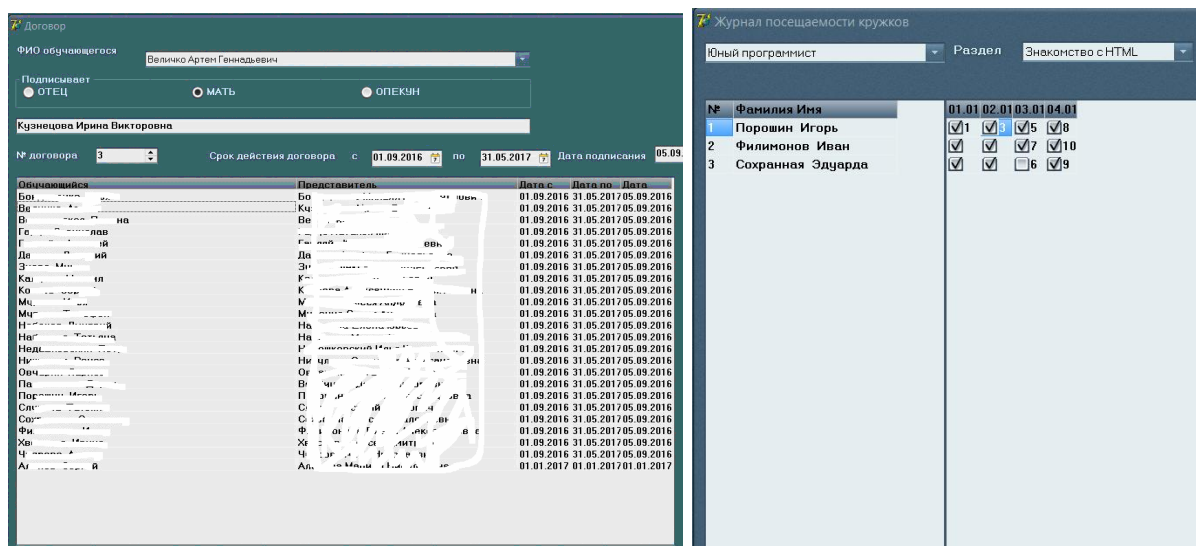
Договор

ФИО обучающегося Величко Артем Геннадьевич

Подписывает
ОТЕЦ МАТЬ ОПЕКУН

Кузнецова Ирина Викторовна

№ договора 3 Срок действия договора с 01.09.2016 по 31.05.2017 Дата подписания 05.09.

| Обучающийся | Представитель | Дата с | Дата по | Дата |
|---|---|---|---|---|
| Бо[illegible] | Бо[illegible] | 01.09.2016 | 31.05.2017 | 05.09.2016 |
| Ве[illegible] | Ве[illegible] | 01.09.2016 | 31.05.2017 | 05.09.2016 |
| В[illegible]на | Ве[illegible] | 01.09.2016 | 31.05.2017 | 05.09.2016 |
| Га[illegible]слав | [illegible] | 01.09.2016 | 31.05.2017 | 05.09.2016 |
| Г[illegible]ий | Г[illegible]евн | 01.09.2016 | 31.05.2017 | 05.09.2016 |
| Де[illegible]ий | Да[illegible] | 01.09.2016 | 31.05.2017 | 05.09.2016 |
| З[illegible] | Зи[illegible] | 01.09.2016 | 31.05.2017 | 05.09.2016 |
| Ка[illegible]л | К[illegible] | 01.09.2016 | 31.05.2017 | 05.09.2016 |
| Ко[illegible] | К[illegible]н | 01.09.2016 | 31.05.2017 | 05.09.2016 |
| Мц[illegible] | М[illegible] | 01.09.2016 | 31.05.2017 | 05.09.2016 |
| Мц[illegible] | М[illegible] | 01.09.2016 | 31.05.2017 | 05.09.2016 |
| На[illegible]й | На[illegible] | 01.09.2016 | 31.05.2017 | 05.09.2016 |
| На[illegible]Татьяна | На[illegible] | 01.09.2016 | 31.05.2017 | 05.09.2016 |
| Недо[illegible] | Н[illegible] | 01.09.2016 | 31.05.2017 | 05.09.2016 |
| Ни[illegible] | Ни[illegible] | 01.09.2016 | 31.05.2017 | 05.09.2016 |
| Овч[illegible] | Ог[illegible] | 01.09.2016 | 31.05.2017 | 05.09.2016 |
| Па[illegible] | В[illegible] | 01.09.2016 | 31.05.2017 | 05.09.2016 |
| Порошин Игорь | П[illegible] | 01.09.2016 | 31.05.2017 | 05.09.2016 |
| Сл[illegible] | С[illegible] | 01.09.2016 | 31.05.2017 | 05.09.2016 |
| Сох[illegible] | С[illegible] | 01.09.2016 | 31.05.2017 | 05.09.2016 |
| Фи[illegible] | Ф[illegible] | 01.09.2016 | 31.05.2017 | 05.09.2016 |
| Хв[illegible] | Хв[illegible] | 01.09.2016 | 31.05.2017 | 05.09.2016 |
| Ч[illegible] | Ч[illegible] | 01.09.2016 | 31.05.2017 | 05.09.2016 |
| А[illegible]й | А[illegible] | 01.01.2017 | 01.01.2017 | 01.01.2017 |

Журнал посещаемости кружков

Юный программист Раздел Знакомство с HTML

| № | Фамилия Имя | 01.01 | 02.01 | 03.01 | 04.01 |
|---|---|---|---|---|---|
| 1 | Порошин Игорь | ☑1 | ☑3 | ☑5 | ☑8 |
| 2 | Филимонов Иван | ☑ | ☑ | ☑7 | ☑10 |
| 3 | Сохранная Эдуарда | ☑ | ☑ | ☐6 | ☑9 |